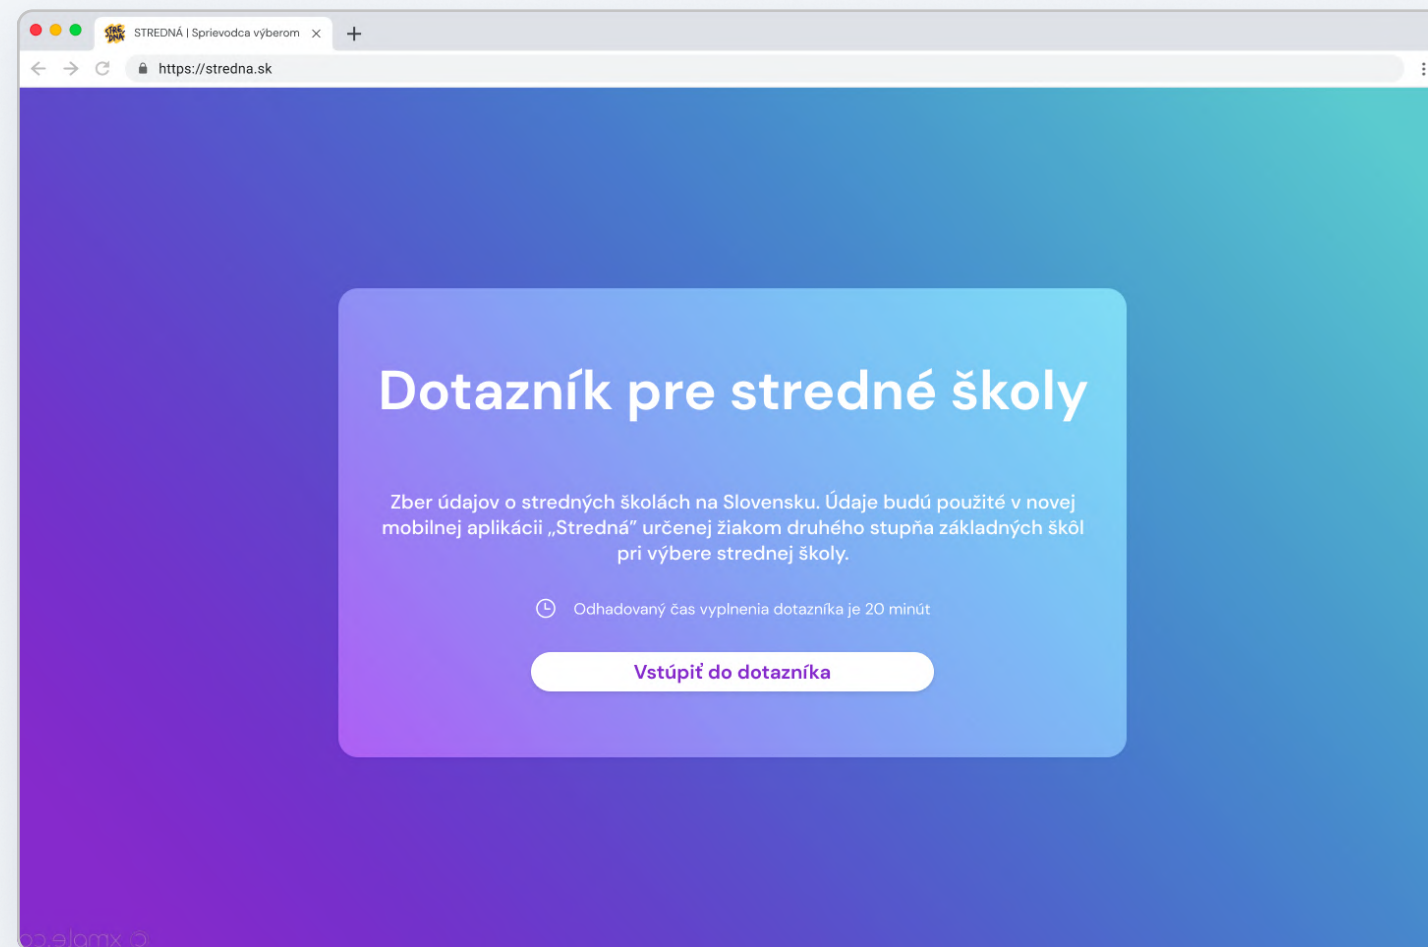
STREDNÁ | Sprievodca výberom

https://stredna.sk

Dotazník pre stredné školy

Zber údajov o stredných školách na Slovensku. Údaje budú použité v novej mobilnej aplikácii „Stredná" určenej žiakom druhého stupňa základných škôl pri výbere strednej školy.

Odhadovaný čas vyplnenia dotazníka je 20 minút

Vstúpiť do dotazníka

© xmole.co